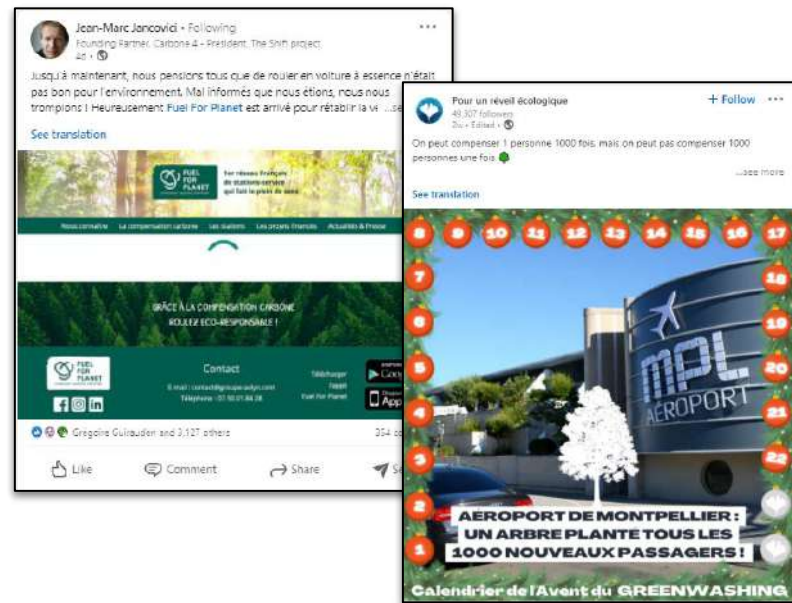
Jean-Marc Jancovici • Following
Founding Partner, Carbone 4 - President, The Shift project
4d • 

Jusqu'à maintenant, nous pensions tous que de rouler en voiture à essence n'était pas bon pour l'environnement. Mal informés que nous étions, nous nous trompions ! Heureusement Fuel For Planet est arrivé pour rétablir la vé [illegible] ...see

See translation

FUEL FOR PLANET
1er réseau français de stations-service qui fait le plein de sens

Nous connaître Le compensation carbone Les stations Les projets financés Actualités & Presse

GRÂCE À LA COMPENSATION CARBONE ROULEZ ECO-RESPONSABLE !

FUEL FOR PLANET

Contact
E-mail : contact@groupeadyn.com
Téléphone : 01 50 01 84 28

Télécharger l'appli Fuel For Planet

Google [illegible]
App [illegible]

Gregoire Guiraudeen and 3,127 others
354 co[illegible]

Like Comment Share Se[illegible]

Pour un réveil écologique
49,307 followers
2w • Edited • 
+ Follow •••

On peut compenser 1 personne 1000 fois, mais on peut pas compenser 1000 personnes une fois.
...see more

See translation

8 9 10 11 12 13 14 15 16 17
7 18
6 19
5 20
4 21
3 22
2
1

MPL AÉROPORT

AÉROPORT DE MONTPELLIER : UN ARBRE PLANTÉ TOUS LES 1000 NOUVEAUX PASSAGERS !

Calendrier de l'Avent du GREENWASHING